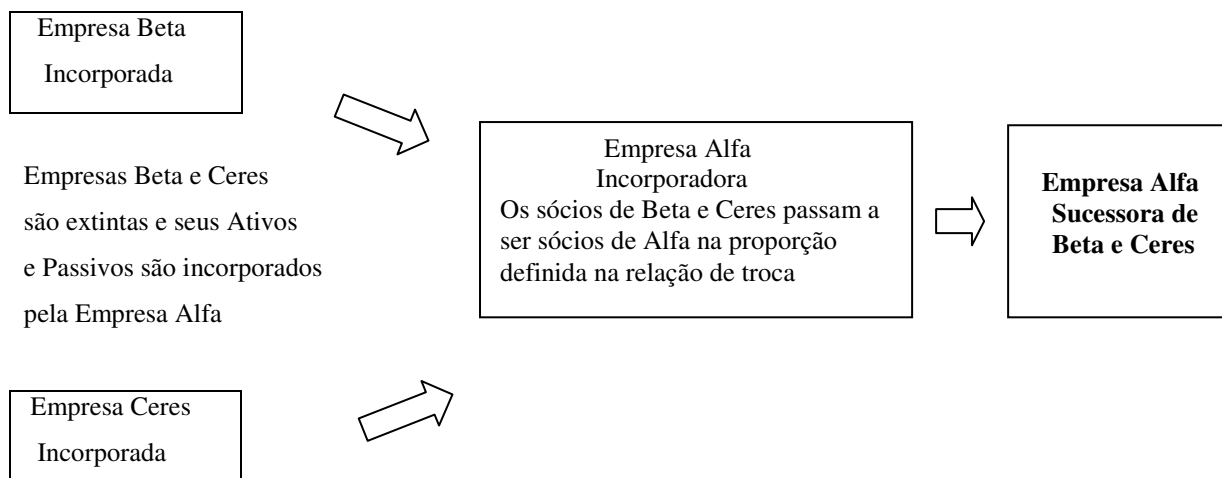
Empresa Beta
Incorporada

Empresas Beta e Ceres são extintas e seus Ativos e Passivos são incorporados pela Empresa Alfa

Empresa Ceres
Incorporada

Empresa Alfa
Incorporadora
Os sócios de Beta e Ceres passam a ser sócios de Alfa na proporção definida na relação de troca

**Empresa Alfa Sucessora de Beta e Ceres**